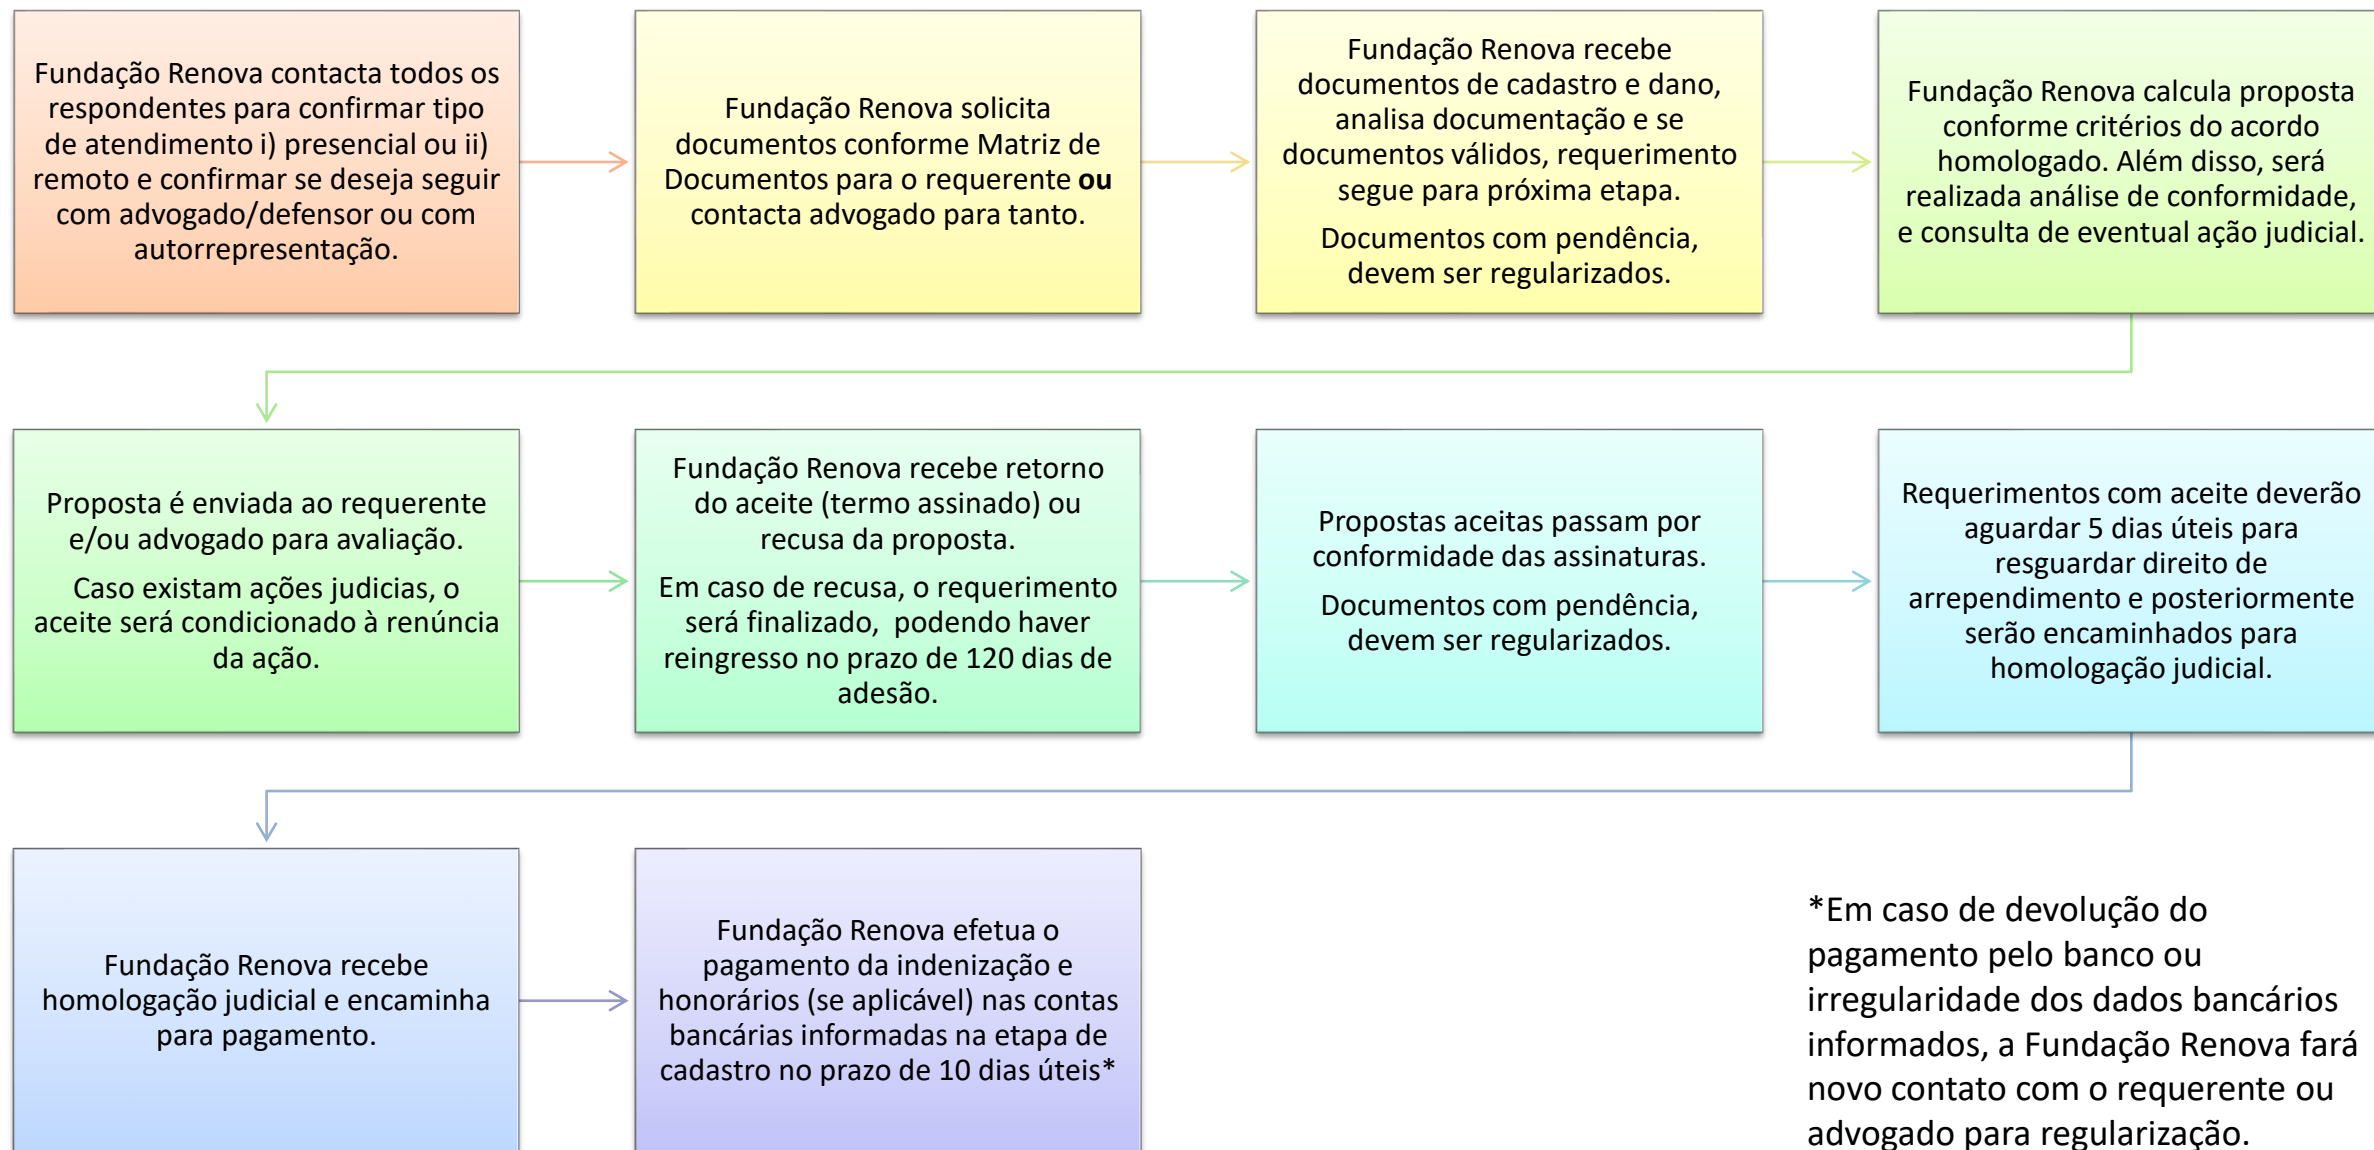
Fundação Renova contacta todos os respondentes para confirmar tipo de atendimento i) presencial ou ii) remoto e confirmar se deseja seguir com advogado/defensor ou com autorrepresentação.

Fundação Renova solicita documentos conforme Matriz de Documentos para o requerente **ou** contacta advogado para tanto.

Fundação Renova recebe documentos de cadastro e dano, analisa documentação e se documentos válidos, requerimento segue para próxima etapa.

Documentos com pendência, devem ser regularizados.

Fundação Renova calcula proposta conforme critérios do acordo homologado. Além disso, será realizada análise de conformidade, e consulta de eventual ação judicial.

Proposta é enviada ao requerente e/ou advogado para avaliação.

Caso existam ações judicias, o aceite será condicionado à renúncia da ação.

Fundação Renova recebe retorno do aceite (termo assinado) ou recusa da proposta.

Em caso de recusa, o requerimento será finalizado, podendo haver reingresso no prazo de 120 dias de adesão.

Propostas aceitas passam por conformidade das assinaturas.

Documentos com pendência, devem ser regularizados.

Requerimentos com aceite deverão aguardar 5 dias úteis para resguardar direito de arrependimento e posteriormente serão encaminhados para homologação judicial.

Fundação Renova recebe homologação judicial e encaminha para pagamento.

Fundação Renova efetua o pagamento da indenização e honorários (se aplicável) nas contas bancárias informadas na etapa de cadastro no prazo de 10 dias úteis*

*Em caso de devolução do pagamento pelo banco ou irregularidade dos dados bancários informados, a Fundação Renova fará novo contato com o requerente ou advogado para regularização.